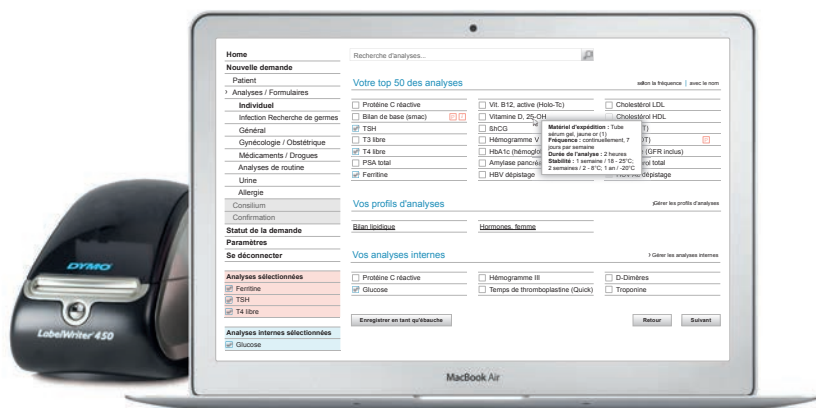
Home
Nouvelle demande
Patient
Analyses / Formulaires
Individuel
Infection Recherche de germes
Général
Gynécologie / Obstétrique
Médicaments / Drogues
Analyses de routine
Urine
Allergie
Consilium
Confirmation
Statut de la demande
Paramètres
Se déconnecter

Analyses sélectionnées
Ferritine
TSH
T4 libre

Analyses internes sélectionnées
Glucose

Recherche d'analyses...

Votre top 50 des analyses
selon la fréquence | avec le nom

| | | |
|---|---|---|
| Protéine C réactive | Vit. B12, active (Holo-Tc) | Cholestérol LDL |
| Bilan de base (smac) | Vitamine D, 25-OH | Cholestérol HDL |
| TSH | ShCG | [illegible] |
| T3 libre | Hémogramme V | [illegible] |
| T4 libre | HbA1c (hémoglo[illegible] | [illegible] (GFR inclus) |
| PSA total | Amylase pancré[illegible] | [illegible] total |
| Ferritine | HBV dépistage | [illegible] dépistage |

Matériel d'expédition : Tube sérum gel, jaune or (1)
Fréquence : continuellement, 7 jours par semaine
Durée de l'analyse : 2 heures
Stabilité : 1 semaine / 18 - 25°C, 2 semaines / 2 - 8°C, 1 an / -20°C

Vos profils d'analyses
Gérer les profils d'analyses
Bilan lipidique
Hormones, femme

Vos analyses internes
Gérer les analyses internes

| | | |
|---|---|---|
| Protéine C réactive | Hémogramme III | D-Dimères |
| Glucose | Temps de thromboplastine (Quick) | Troponine |

Enregistrer en tant qu'ébauche
Retour
Suivant

MacBook Air

DYMO
LabelWriter 450